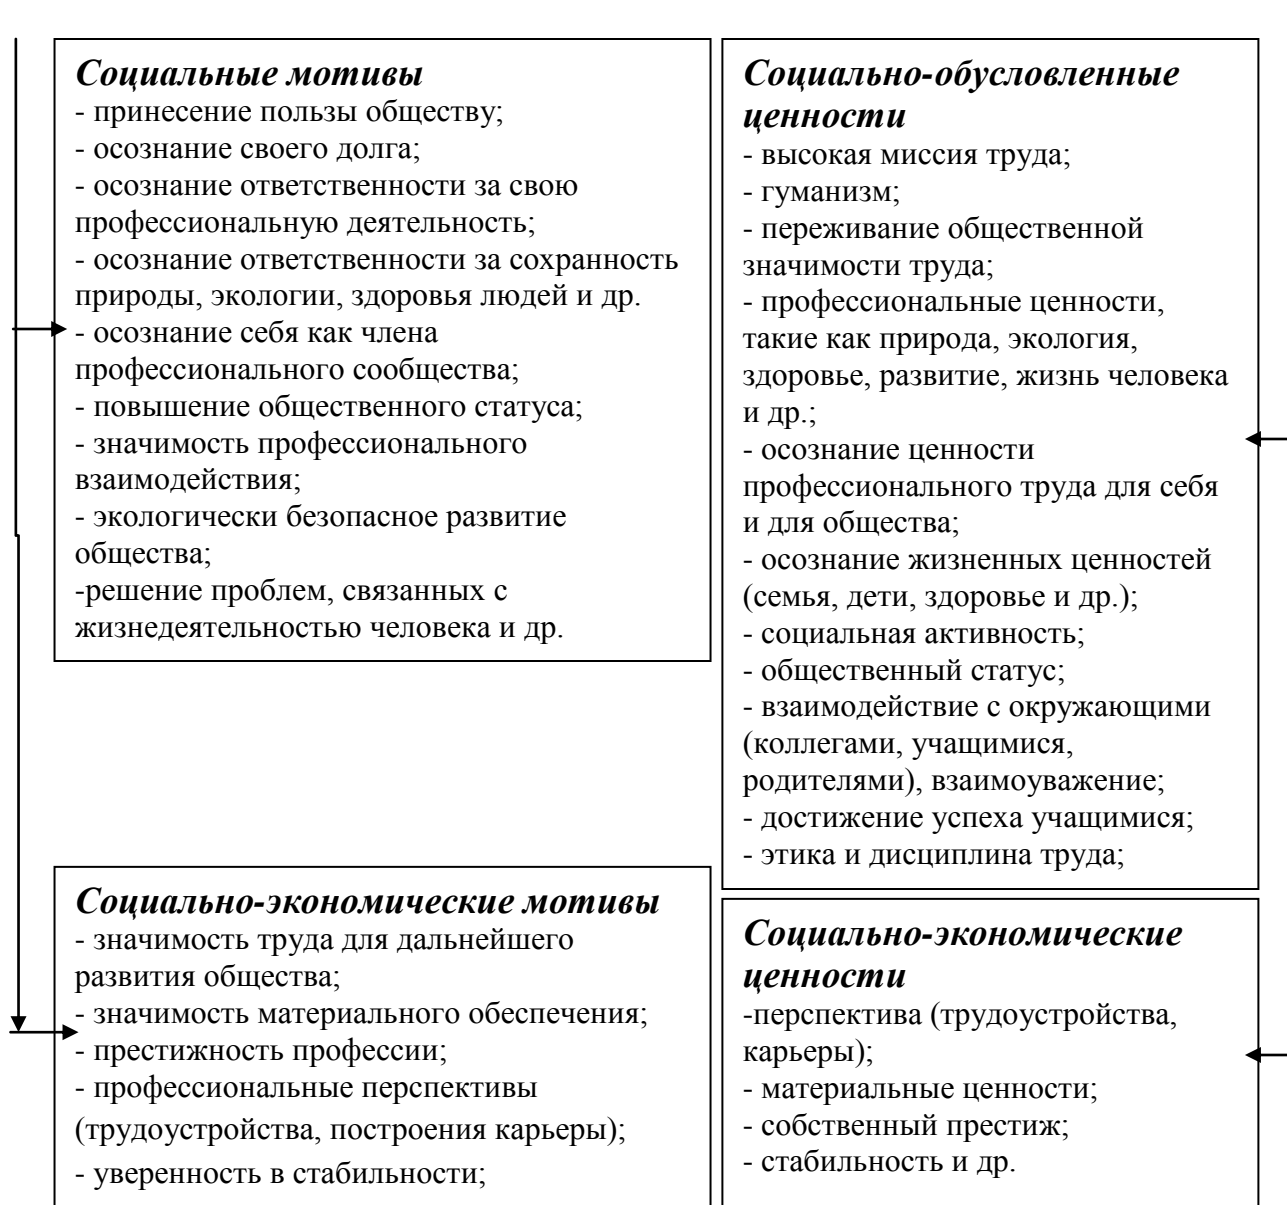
***Социальные мотивы***
- принесение пользы обществу;
- осознание своего долга;
- осознание ответственности за свою профессиональную деятельность;
- осознание ответственности за сохранность природы, экологии, здоровья людей и др.
- осознание себя как члена профессионального сообщества;
- повышение общественного статуса;
- значимость профессионального взаимодействия;
- экологически безопасное развитие общества;
-решение проблем, связанных с жизнедеятельностью человека и др.

***Социально-обусловленные ценности***
- высокая миссия труда;
- гуманизм;
- переживание общественной значимости труда;
- профессиональные ценности, такие как природа, экология, здоровье, развитие, жизнь человека и др.;
- осознание ценности профессионального труда для себя и для общества;
- осознание жизненных ценностей (семья, дети, здоровье и др.);
- социальная активность;
- общественный статус;
- взаимодействие с окружающими (коллегами, учащимися, родителями), взаимоуважение;
- достижение успеха учащимися;
- этика и дисциплина труда;

***Социально-экономические мотивы***
- значимость труда для дальнейшего развития общества;
- значимость материального обеспечения;
- престижность профессии;
- профессиональные перспективы (трудоустройства, построения карьеры);
- уверенность в стабильности;

***Социально-экономические ценности***
-перспектива (трудоустройства, карьеры);
- материальные ценности;
- собственный престиж;
- стабильность и др.